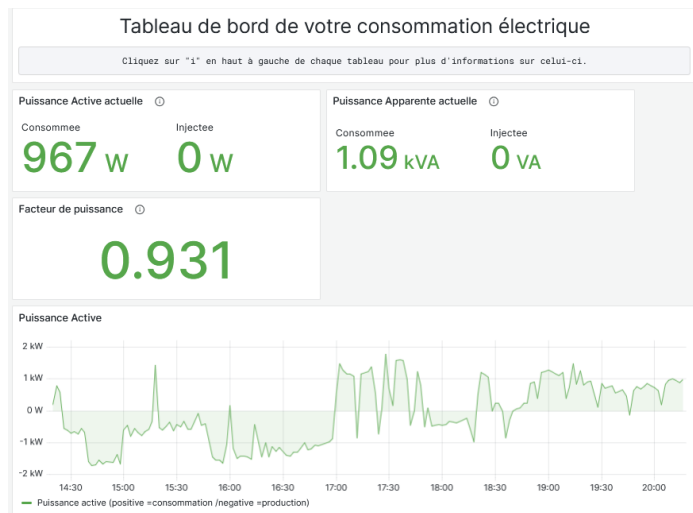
Tableau de bord de votre consommation électrique

Cliquez sur "i" en haut à gauche de chaque tableau pour plus d'informations sur celui-ci.

Puissance Active actuelle

Consommee
967 W

Injectee
0 W

Puissance Apparente actuelle

Consommee
1.09 kVA

Injectee
0 VA

Facteur de puissance

0.931

Puissance Active

2 kW
1 kW
0 W
-1 kW
-2 kW

14:30 15:00 15:30 16:00 16:30 17:00 17:30 18:00 18:30 19:00 19:30 20:00

Puissance active (positive =consommation /negative =production)